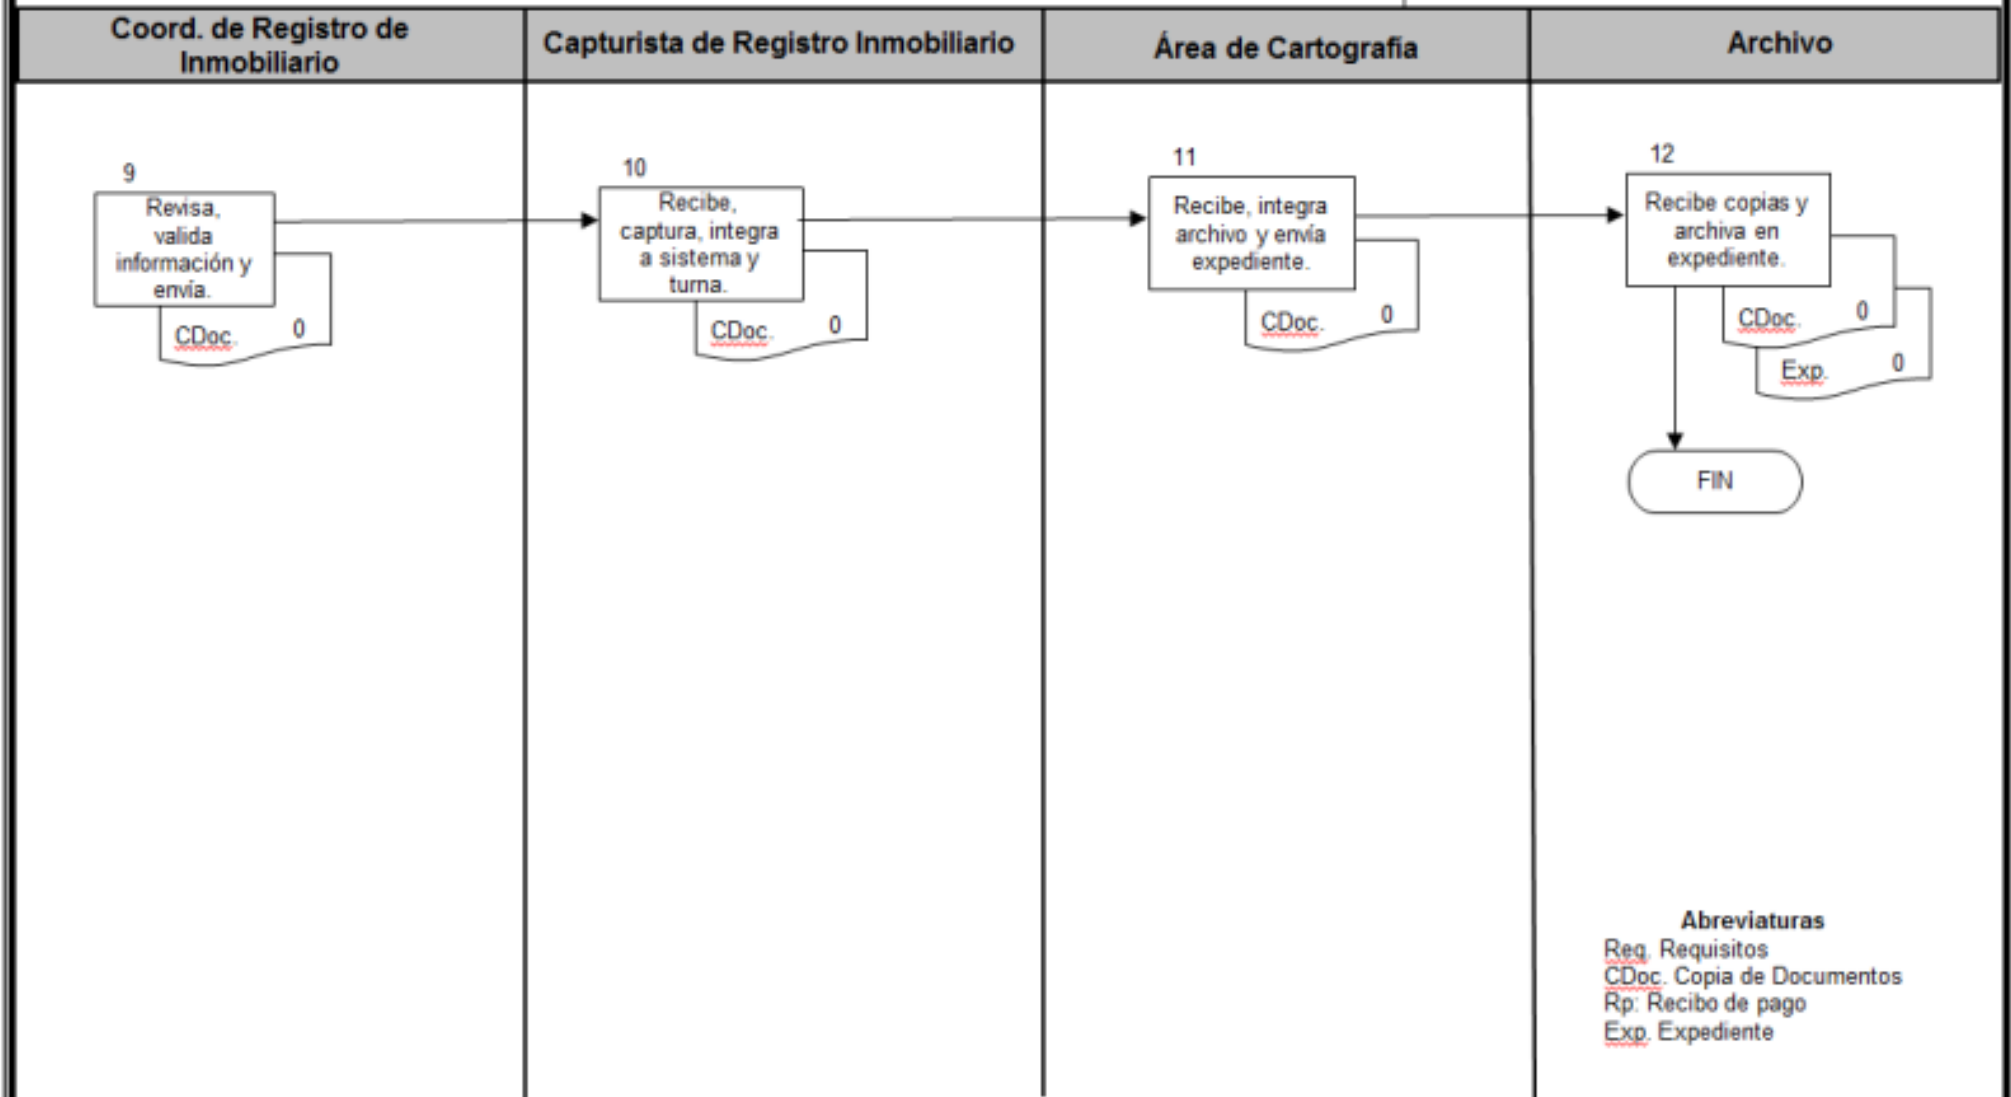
| Coord. de Registro de Inmobiliario | Capturista de Registro Inmobiliario | Área de Cartografia | Archivo |
|---|---|---|---|

9
Revisa, valida información y envía.
CDoc. 0

10
Recibe, captura, integra a sistema y turna.
CDoc. 0

11
Recibe, integra archivo y envía expediente.
CDoc. 0

12
Recibe copias y archiva en expediente.
CDoc. 0
Exp. 0

FIN

Abreviaturas
Req. Requisitos
CDoc. Copia de Documentos
Rp: Recibo de pago
Exp. Expediente